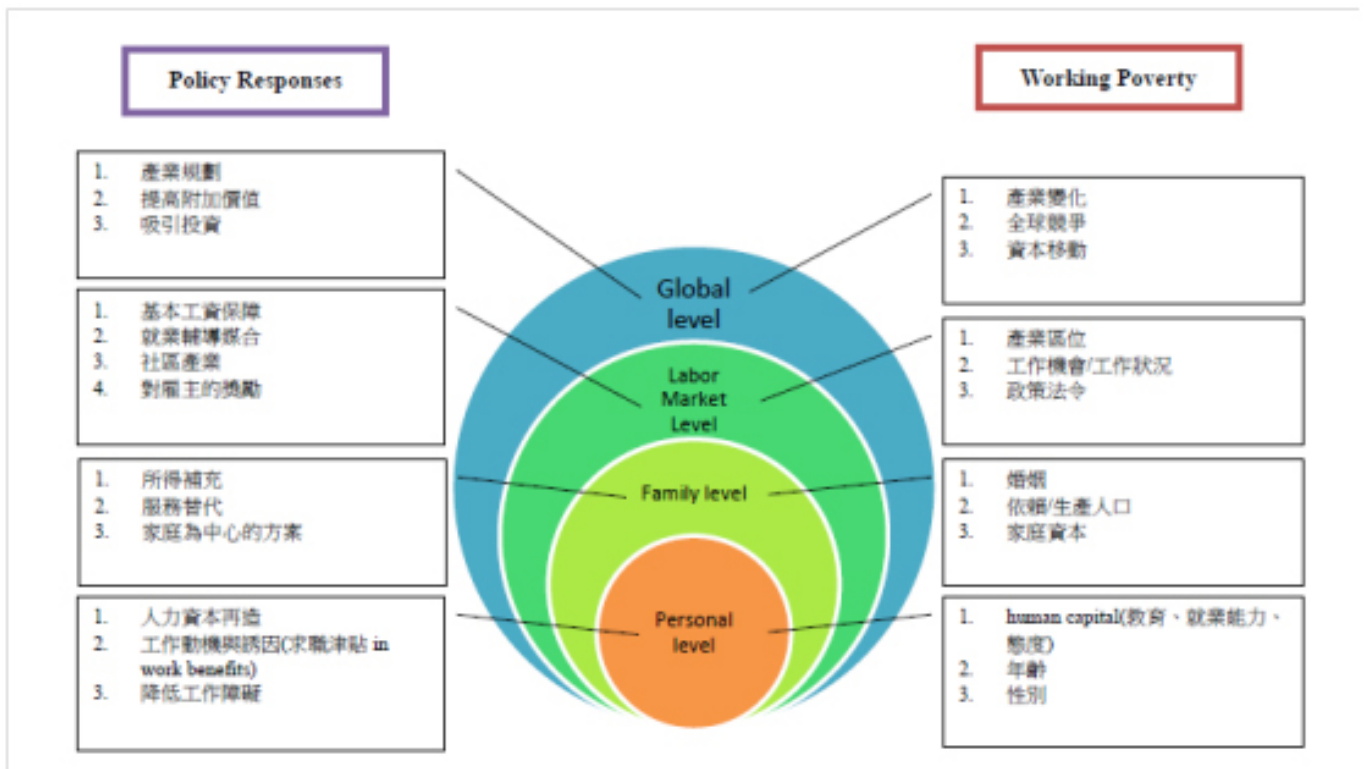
Policy Responses

Working Poverty

1. 產業規劃
2. 提高附加價值
3. 吸引投資

1. 基本工資保障
2. 就業輔導媒合
3. 社區產業
4. 對雇主的獎勵

1. 所得補充
2. 服務替代
3. 家庭為中心的方案

1. 人力資本再造
2. 工作動機與誘因(求職津貼 in work benefits)
3. 降低工作障礙

Global level

Labor Market Level

Family level

Personal level

1. 產業變化
2. 全球競爭
3. 資本移動

1. 產業區位
2. 工作機會/工作狀況
3. 政策法令

1. 婚姻
2. 依賴/生產人口
3. 家庭資本

1. human capital(教育、就業能力、態度)
2. 年齡
3. 性別